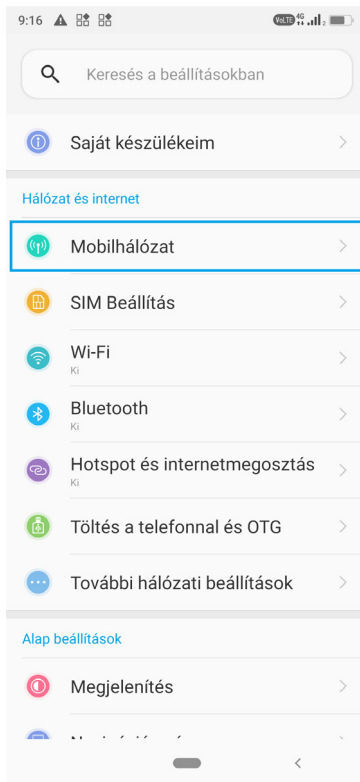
9:16

VoLTE 4G

Keresés a beállításokban

Saját készülékeim

Hálózat és internet

Mobilhálózat

SIM Beállítás

Wi-Fi
Ki

Bluetooth
Ki

Hotspot és internetmegosztás
Ki

Töltés a telefonnal és OTG

További hálózati beállítások

Alap beállítások

Megjelenítés

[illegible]